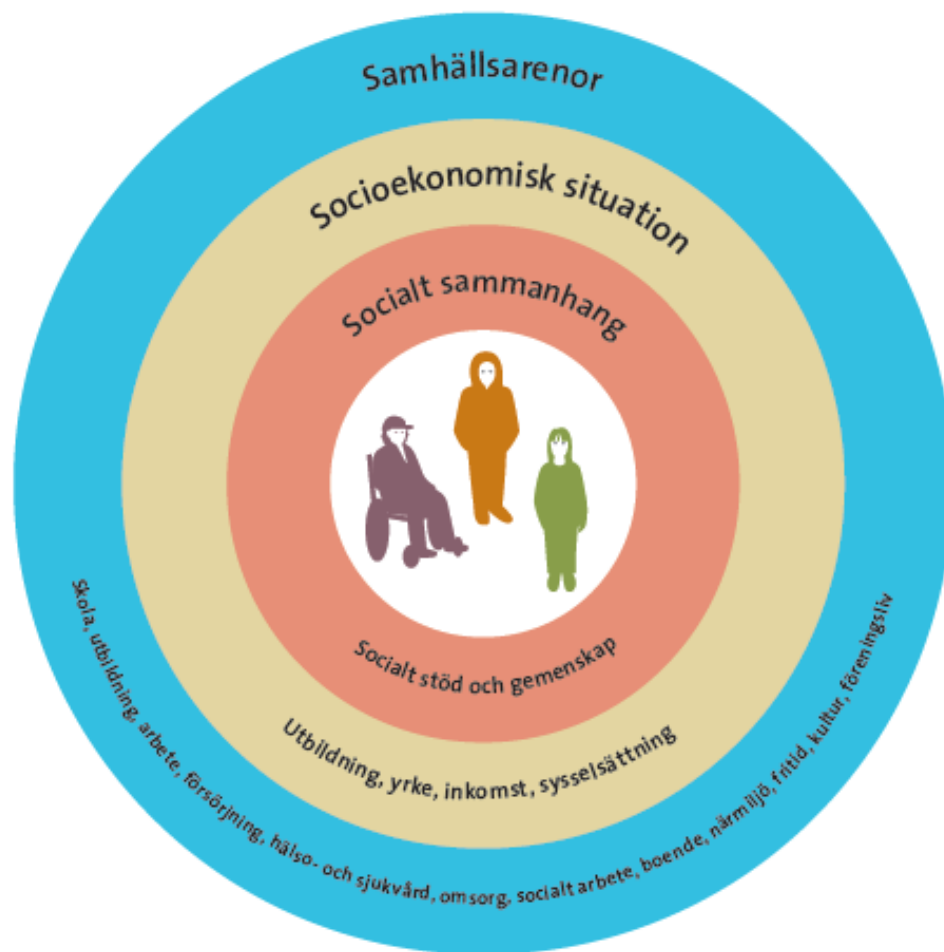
Samhällsarenor

Socioekonomisk situation

Socialt sammanhang

Socialt stöd och gemenskap

Utbildning, yrke, inkomst, sysselsättning

Skola, utbildning, arbete, försörjning, hälso- och sjukvård, omsorg, socialt arbete, boende, närmiljö, fritid, kultur, föreningsliv